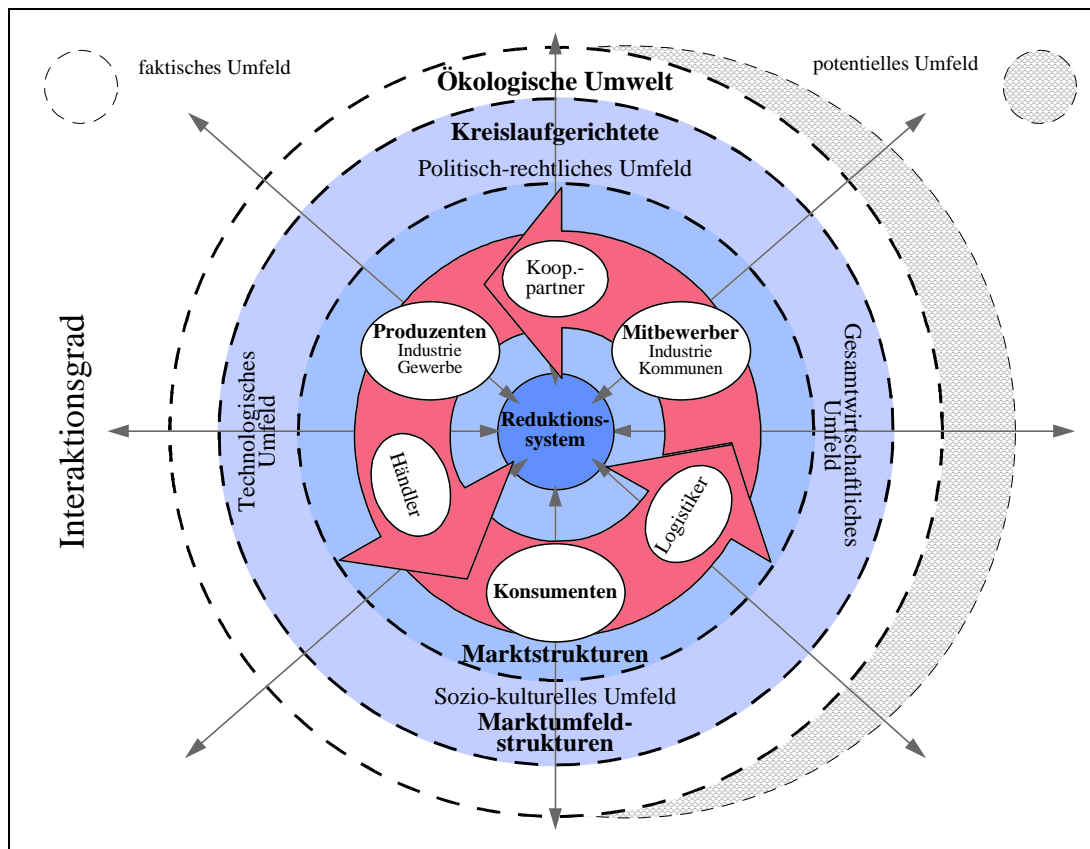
faktisches Umfeld

potentielles Umfeld

Ökologische Umwelt

Kreislaufgerichtete

Politisch-rechtliches Umfeld

Interaktionsgrad

Technologisches Umfeld

Gesamtwirtschaftliches Umfeld

Koop.-partner

Produzenten
Industrie
Gewerbe

Mitbewerber
Industrie
Kommunen

Reduktions-system

Händler

Logistiker

Konsumenten

Marktstrukturen

Sozio-kulturelles Umfeld

Marktumfeld-strukturen